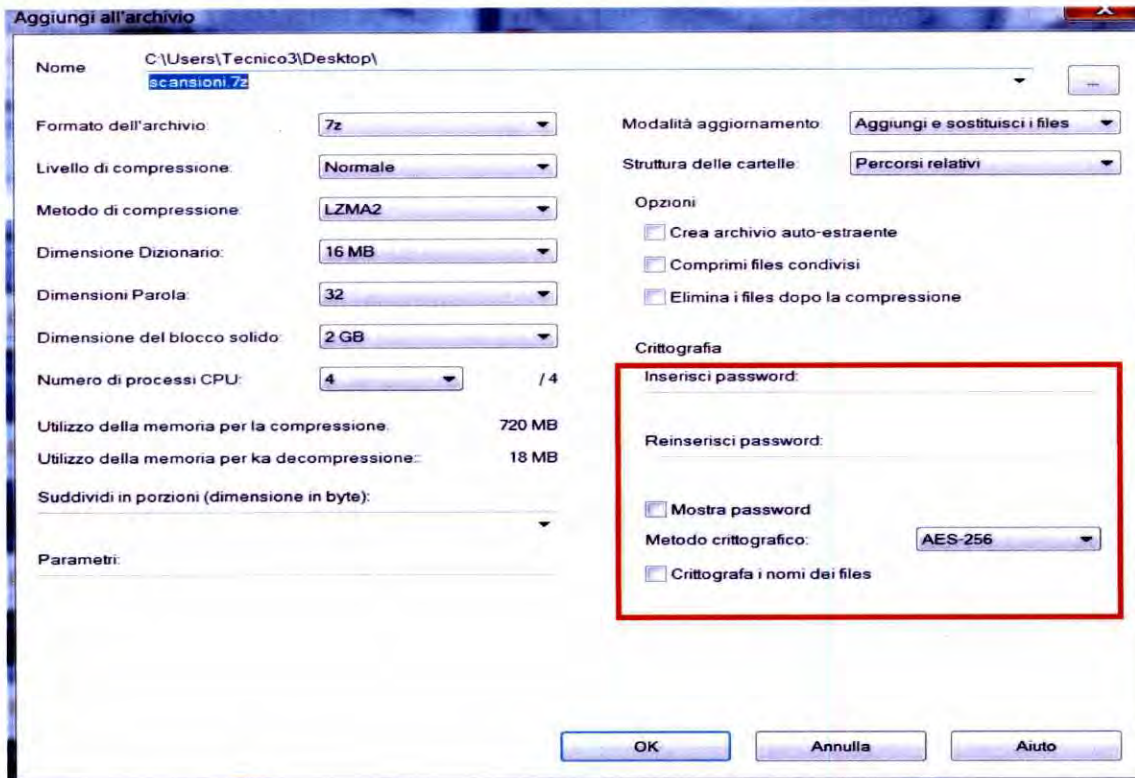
Aggiungi all'archivio

Nome
C:\Users\Tecnico3\Desktop\
scansioni.7z
...

Formato dell'archivio: 7z
Livello di compressione: Normale
Metodo di compressione: LZMA2
Dimensione Dizionario: 16 MB
Dimensioni Parola: 32
Dimensione del blocco solido: 2 GB
Numero di processi CPU: 4 /4

Utilizzo della memoria per la compressione: 720 MB
Utilizzo della memoria per ka decompressione:: 18 MB

Suddividi in porzioni (dimensione in byte):

Parametri:

Modalità aggiornamento: Aggiungi e sostituisci i files
Struttura delle cartelle: Percorsi relativi

Opzioni
Crea archivio auto-estraente
Comprimi files condivisi
Elimina i files dopo la compressione

Crittografia
Inserisci password:

Reinserisci password:

Mostra password
Metodo crittografico: AES-256
Crittografa i nomi dei files

OK
Annulla
Aiuto